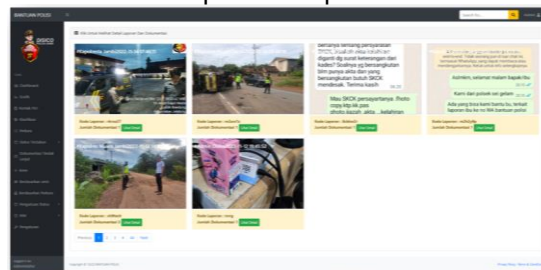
BANTUAN POLIS

Klik Untuk Melihat Detail Laporan Dan Dokumentasi

bertanya tentang persyaratan SKCK

Admin, selamat malam bapak/ibu

Kami dari polsek sei gelam

Ada yang bisa kami bantu bu, terkait laporan ibu ke no WA bantuan polisi

Mau SKCK persayaratanya. Photo copy ktp kk pas photo kasih aku...kelahiran

Status Laporan :
Jumlah Dokumentasi : 1 Lihat Detail

Status Laporan :
Jumlah Dokumentasi : 1 Lihat Detail

Status Laporan :
Jumlah Dokumentasi : 1 Lihat Detail

Status Laporan :
Jumlah Dokumentasi : 1 Lihat Detail

Status Laporan :
Jumlah Dokumentasi : 1 Lihat Detail

Status Laporan :
Jumlah Dokumentasi : 1 Lihat Detail

Previous 1 2 3 4 Next

Copyright © 2021 BANTUAN POLIS